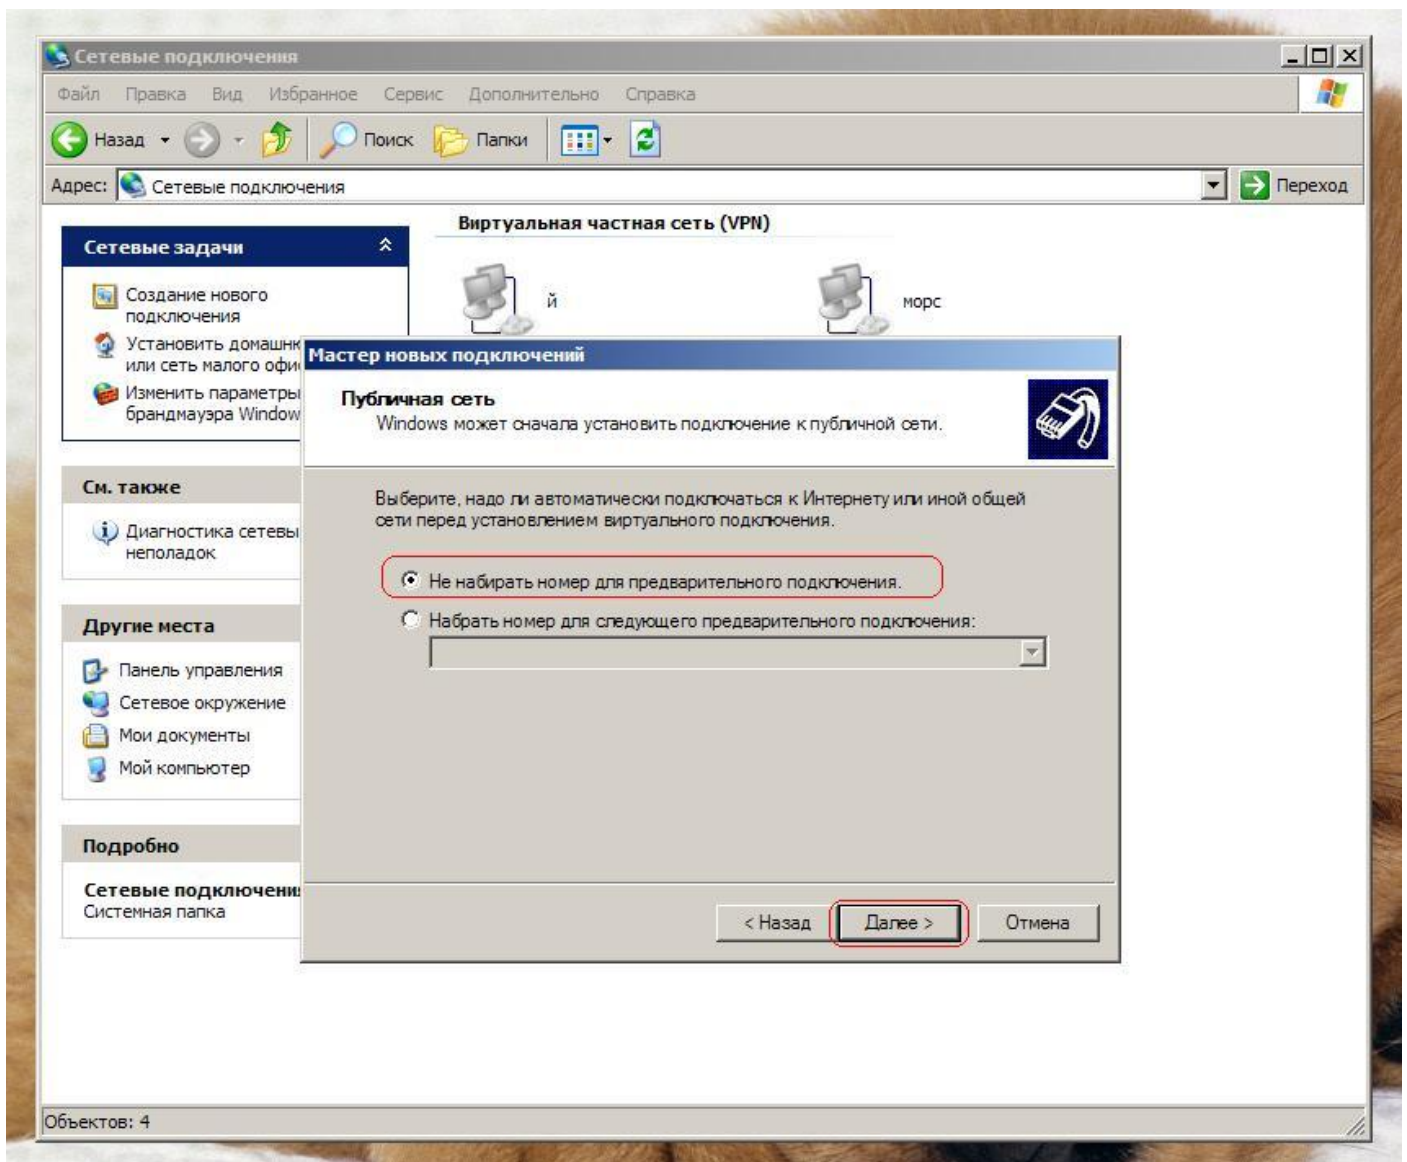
Сетевые подключения

Файл Правка Вид Избранное Сервис Дополнительно Справка

Назад Поиск Папки

Адрес: Сетевые подключения Переход

Сетевые задачи

Создание нового подключения

Установить домашн или сеть малого офи

Изменить параметры брандмауэра Window

См. также

Диагностика сетевы неполадок

Другие места

Панель управления

Сетевое окружение

Мои документы

Мой компьютер

Подробно

Сетевые подключени

Системная папка

Виртуальная частная сеть (VPN)

й

морс

Мастер новых подключений

Публичная сеть

Windows может сначала установить подключение к публичной сети.

Выберите, надо ли автоматически подключаться к Интернету или иной общей сети перед установлением виртуального подключения.

Не набирать номер для предварительного подключения.

Набрать номер для следующего предварительного подключения:

< Назад Далее > Отмена

Объектов: 4